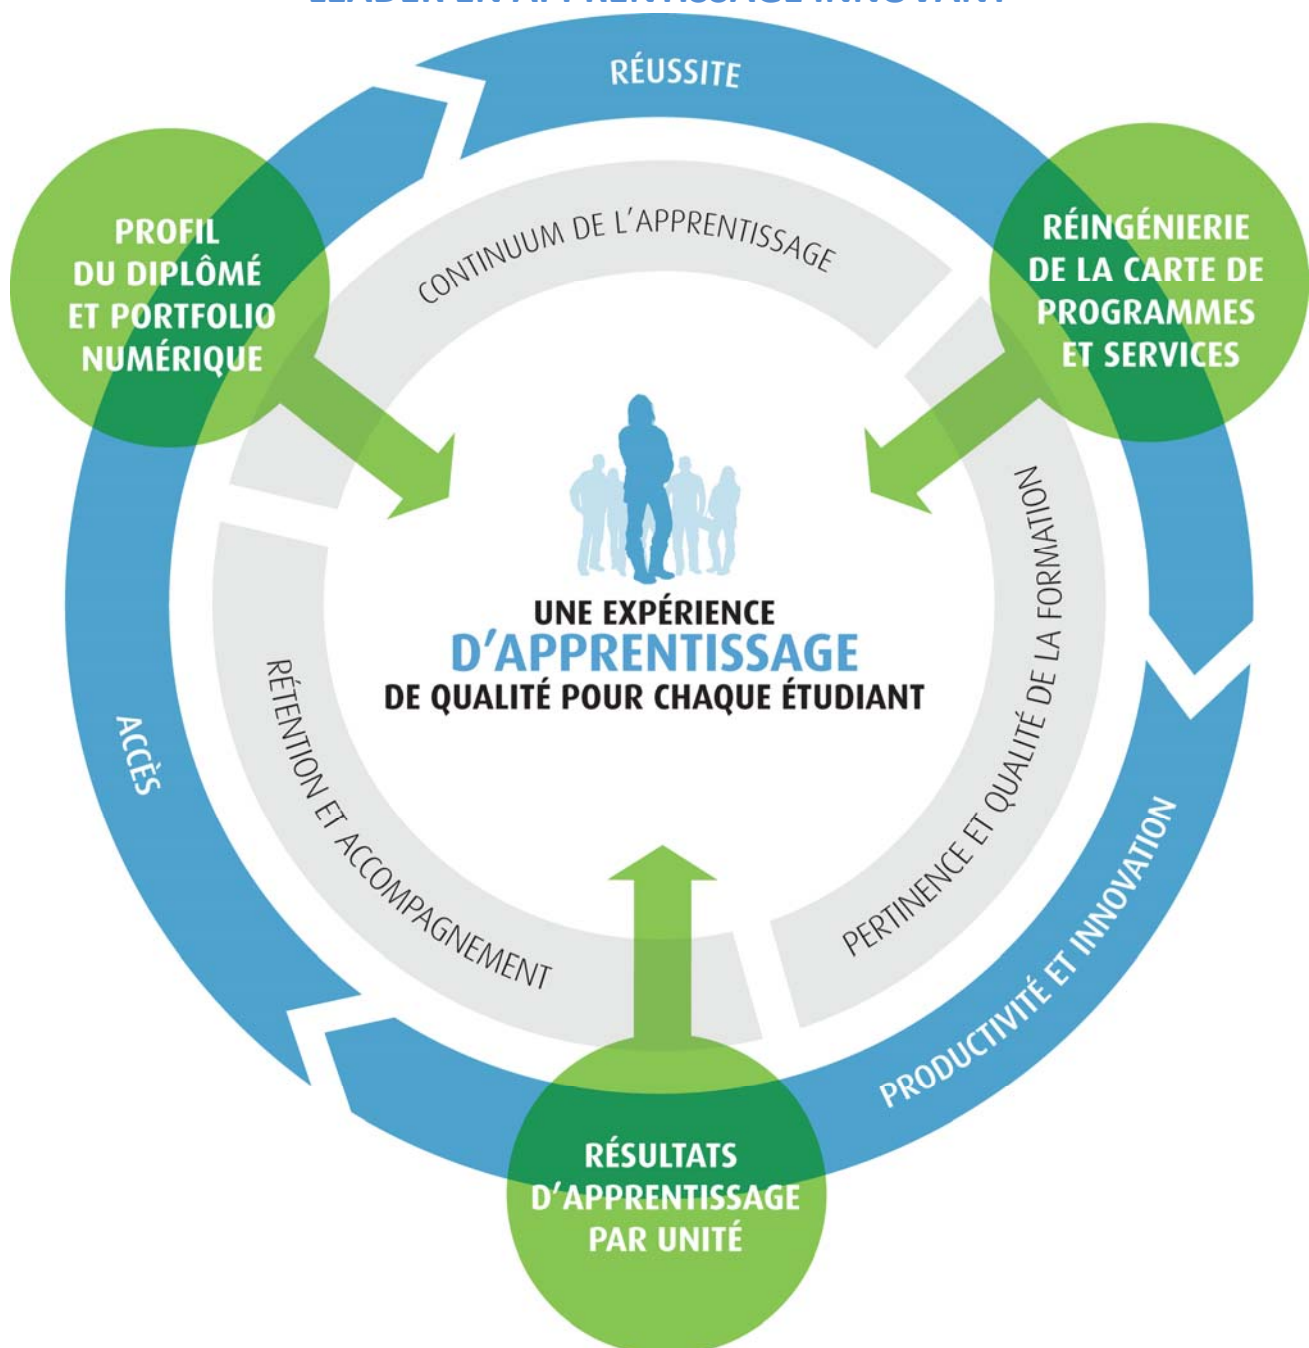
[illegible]

RÉUSSITE

PROFIL DU DIPLÔMÉ ET PORTFOLIO NUMÉRIQUE

CONTINUUM DE L'APPRENTISSAGE

RÉINGÉNIERIE DE LA CARTE DE PROGRAMMES ET SERVICES

UNE EXPÉRIENCE D'APPRENTISSAGE DE QUALITÉ POUR CHAQUE ÉTUDIANT

ACCÈS

RÉTENTION ET ACCOMPAGNEMENT

PERTINENCE ET QUALITÉ DE LA FORMATION

PRODUCTIVITÉ ET INNOVATION

RÉSULTATS D'APPRENTISSAGE PAR UNITÉ